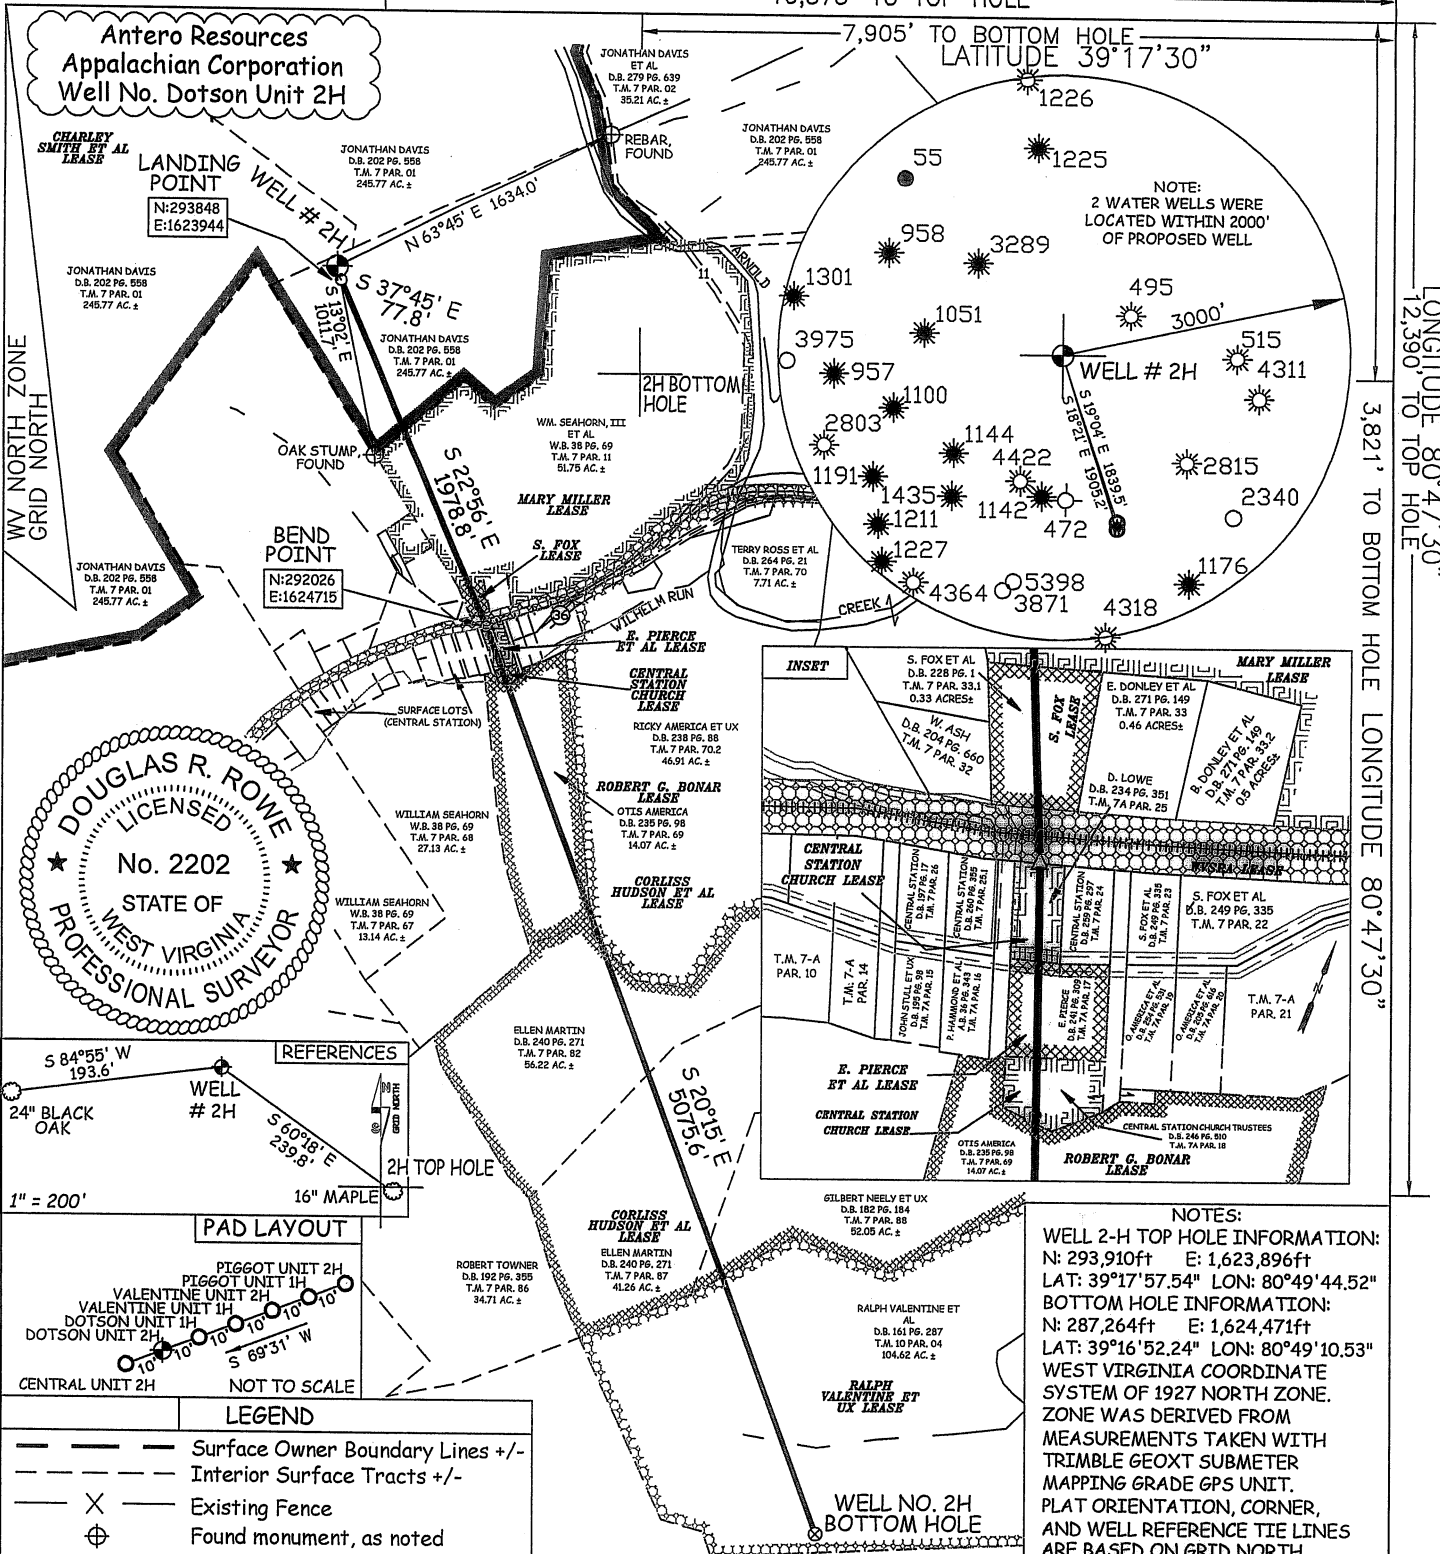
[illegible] TO TOP HOLE
7,905' TO BOTTOM HOLE
LATITUDE 39°17'30"

Antero Resources
Appalachian Corporation
Well No. Dotson Unit 2H

CHARLEY SMITH ET AL LEASE

LANDING POINT
N:293848
E:1623944

WELL # 2H

JONATHAN DAVIS D.B. 202 PG. 558 T.M. 7 PAR. 01 245.77 AC. ±

JONATHAN DAVIS ET AL D.B. 279 PG. 639 T.M. 7 PAR. 02 35.21 AC. ±

REBAR, FOUND

JONATHAN DAVIS D.B. 202 PG. 558 T.M. 7 PAR. 01 245.77 AC. ±

N 63°45' E 1634.0'

JONATHAN DAVIS D.B. 202 PG. 558 T.M. 7 PAR. 01 245.77 AC. ±

S 37°45' E 77.8'

S 13°02' E 1011.7'

JONATHAN DAVIS D.B. 202 PG. 558 T.M. 7 PAR. 01 245.77 AC. ±

ARNOLD

11

2H BOTTOM HOLE

WV NORTH ZONE GRID NORTH

OAK STUMP, FOUND

S 22°56' E 1978.8'

WM. SEAHORN, III ET AL W.B. 38 PG. 69 T.M. 7 PAR. 11 51.75 AC. ±

MARY MILLER LEASE

BEND POINT
N:292026
E:1624715

S. FOX LEASE

JONATHAN DAVIS D.B. 202 PG. 558 T.M. 7 PAR. 01 245.77 AC. ±

TERRY ROSS ET AL D.B. 264 PG. 21 T.M. 7 PAR. 70 7.71 AC. ±

WILHELM RUN

CREEK

36

E. PIERCE ET AL LEASE

CENTRAL STATION CHURCH LEASE

SURFACE LOTS (CENTRAL STATION)

RICKY AMERICA ET UX D.B. 238 PG. 88 T.M. 7 PAR. 70.2 46.91 AC. ±

ROBERT G. BONAR LEASE

OTIS AMERICA D.B. 235 PG. 98 T.M. 7 PAR. 69 14.07 AC. ±

WILLIAM SEAHORN W.B. 38 PG. 69 T.M. 7 PAR. 68 27.13 AC. ±

CORLISS HUDSON ET AL LEASE

WILLIAM SEAHORN W.B. 38 PG. 69 T.M. 7 PAR. 67 13.14 AC. ±

DOUGLAS R. ROWE
LICENSED
No. 2202
STATE OF WEST VIRGINIA
PROFESSIONAL SURVEYOR

1226
55
1225
NOTE: 2 WATER WELLS WERE LOCATED WITHIN 2000' OF PROPOSED WELL
958
3289
1301
495
3000'
1051
3975
515
957
WELL # 2H
4311
1100
2803
S 19°04' E 1839.5'
S 18°21' E 1905.2'
1144
4422
2815
1191
1435
1142
472
2340
1211
1227
1176
4364
5398
3871
4318

LONGITUDE 80°47'30"
12,390' TO TOP HOLE
3,821' TO BOTTOM HOLE LONGITUDE 80°47'30"

INSET
S. FOX ET AL D.B. 228 PG. 1 T.M. 7 PAR. 33.1 0.33 ACRES±
W. ASH D.B. 204 PG. 660 T.M. 7 PAR. 32
S. FOX LEASE
MARY MILLER LEASE
E. DONLEY ET AL D.B. 271 PG. 149 T.M. 7 PAR. 33 0.46 ACRES±
B. DONLEY ET AL D.B. 271 PG. 149 T.M. 7 PAR. 33.2 0.5 ACRES±
D. LOWE D.B. 234 PG. 351 T.M. 7A PAR. 25
CENTRAL STATION CHURCH LEASE
CENTRAL STATION D.B. 197 PG. 176 T.M. 7A PAR. 26
CENTRAL STATION D.B. 260 PG. 355 T.M. 7 PAR. 25.1
CENTRAL STATION D.B. 259 PG. 237 T.M. 7A PAR. 24
S. FOX ET AL D.B. 249 PG. 335 T.M. 7A PAR. 23
S. FOX ET AL D.B. 249 PG. 335 T.M. 7 PAR. 22
T.M. 7-A PAR. 10
T.M. 7-A PAR. 14
JOHN STULL ET UX D.B. 195 PG. 98 T.M. 7A PAR. 15
P. HAMMOND ET AL A.B. 36 PG. 143 T.M. 7A PAR. 16
E. PIERCE D.B. 241 PG. 309 T.M. 7A PAR. 17
O. AMERICA ET AL D.B. 254 PG. 611 T.M. 7A PAR. 20
O. AMERICA ET AL D.B. 254 PG. 616 T.M. 7A PAR. 19
T.M. 7-A PAR. 21
E. PIERCE ET AL LEASE
CENTRAL STATION CHURCH LEASE
CENTRAL STATION CHURCH TRUSTEES D.B. 246 PG. 510 T.M. 7A PAR. 18
OTIS AMERICA D.B. 235 PG. 98 T.M. 7 PAR. 69 14.07 AC. ±
ROBERT G. BONAR LEASE

REFERENCES
S 84°55' W 193.6'
WELL # 2H
24" BLACK OAK
S 60°18' E 239.8'
GRID NORTH
2H TOP HOLE
16" MAPLE
1" = 200'

ELLEN MARTIN D.B. 240 PG. 271 T.M. 7 PAR. 82 56.22 AC. ±

S 20°15' E 5075.6'

PAD LAYOUT
PIGGOT UNIT 2H
PIGGOT UNIT 1H
VALENTINE UNIT 2H
VALENTINE UNIT 1H
DOTSON UNIT 1H
DOTSON UNIT 2H
10' 10' 10' 10' 10' 10'
S 69°31' W
CENTRAL UNIT 2H
NOT TO SCALE

ROBERT TOWNER D.B. 192 PG. 355 T.M. 7 PAR. 86 34.71 AC. ±

CORLISS HUDSON ET AL LEASE
ELLEN MARTIN D.B. 240 PG. 271 T.M. 7 PAR. 87 41.26 AC. ±

GILBERT NEELY ET UX D.B. 182 PG. 184 T.M. 7 PAR. 88 52.05 AC. ±

RALPH VALENTINE ET AL D.B. 161 PG. 287 T.M. 10 PAR. 04 104.62 AC. ±

RALPH VALENTINE ET UX LEASE

WELL NO. 2H BOTTOM HOLE

LEGEND
Surface Owner Boundary Lines +/-
Interior Surface Tracts +/-
Existing Fence
Found monument, as noted

NOTES:
WELL 2-H TOP HOLE INFORMATION:
N: 293,910ft E: 1,623,896ft
LAT: 39°17'57.54" LON: 80°49'44.52"
BOTTOM HOLE INFORMATION:
N: 287,264ft E: 1,624,471ft
LAT: 39°16'52.24" LON: 80°49'10.53"
WEST VIRGINIA COORDINATE SYSTEM OF 1927 NORTH ZONE.
ZONE WAS DERIVED FROM MEASUREMENTS TAKEN WITH TRIMBLE GEOXT SUBMETER MAPPING GRADE GPS UNIT.
PLAT ORIENTATION, CORNER, AND WELL REFERENCE TIE LINES ARE BASED ON GRID NORTH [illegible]